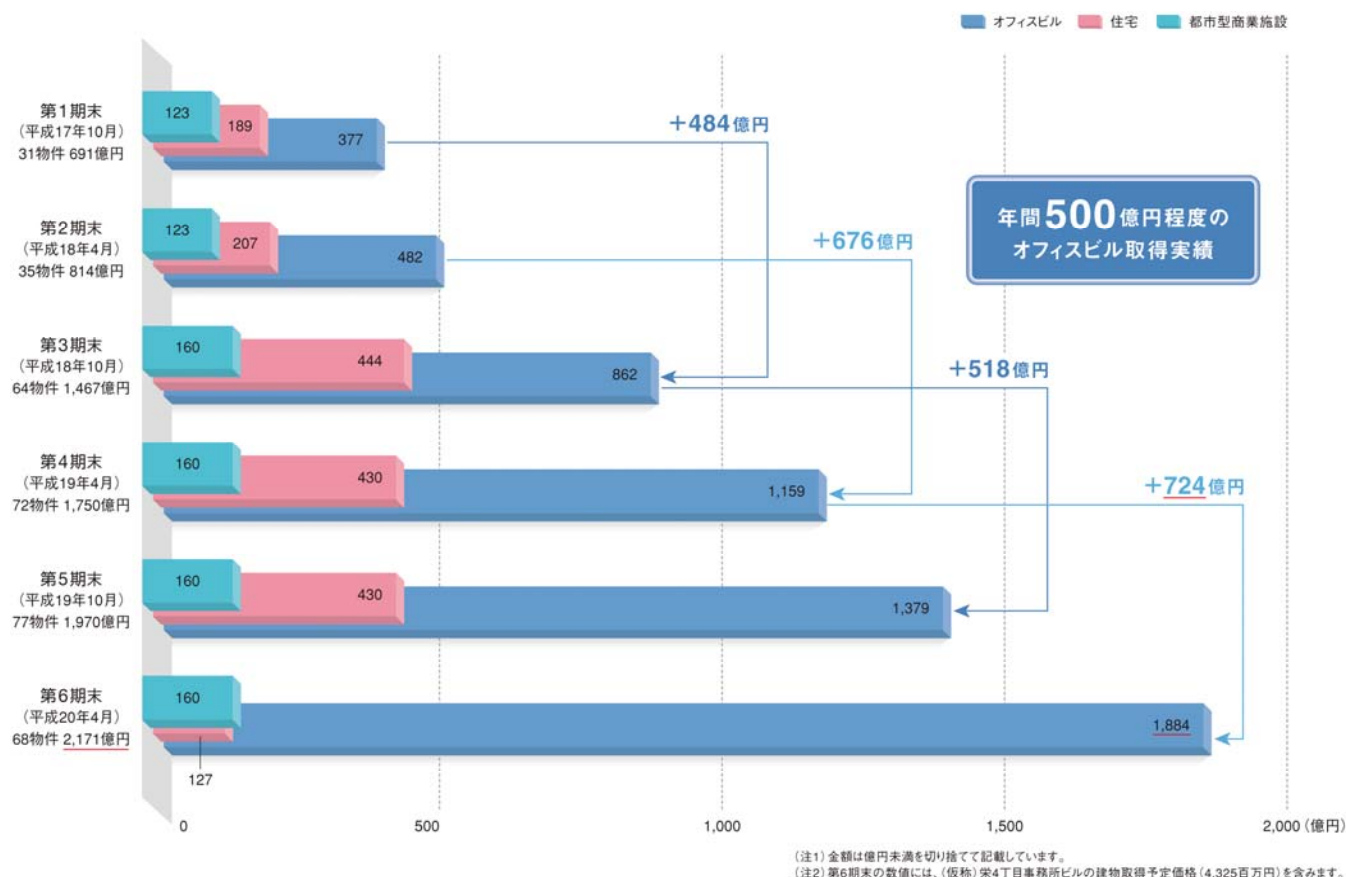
オフィスビル　住宅　都市型商業施設

第1期末
（平成17年10月）
31物件 691億円

123　189　377

第2期末
（平成18年4月）
35物件 814億円

123　207　482

第3期末
（平成18年10月）
64物件 1,467億円

160　444　862

第4期末
（平成19年4月）
72物件 1,750億円

160　430　1,159

第5期末
（平成19年10月）
77物件 1,970億円

160　430　1,379

第6期末
（平成20年4月）
68物件 2,171億円

160　127　1,884

＋484億円

＋676億円

＋518億円

＋724億円

年間500億円程度の
オフィスビル取得実績

0　500　1,000　1,500　2,000（億円）

（注1）金額は億円未満を切り捨てて記載しています。
（注2）第6期末の数値には、（仮称）栄4丁目事務所ビルの建物取得予定価格（4,325百万円）を含みます。